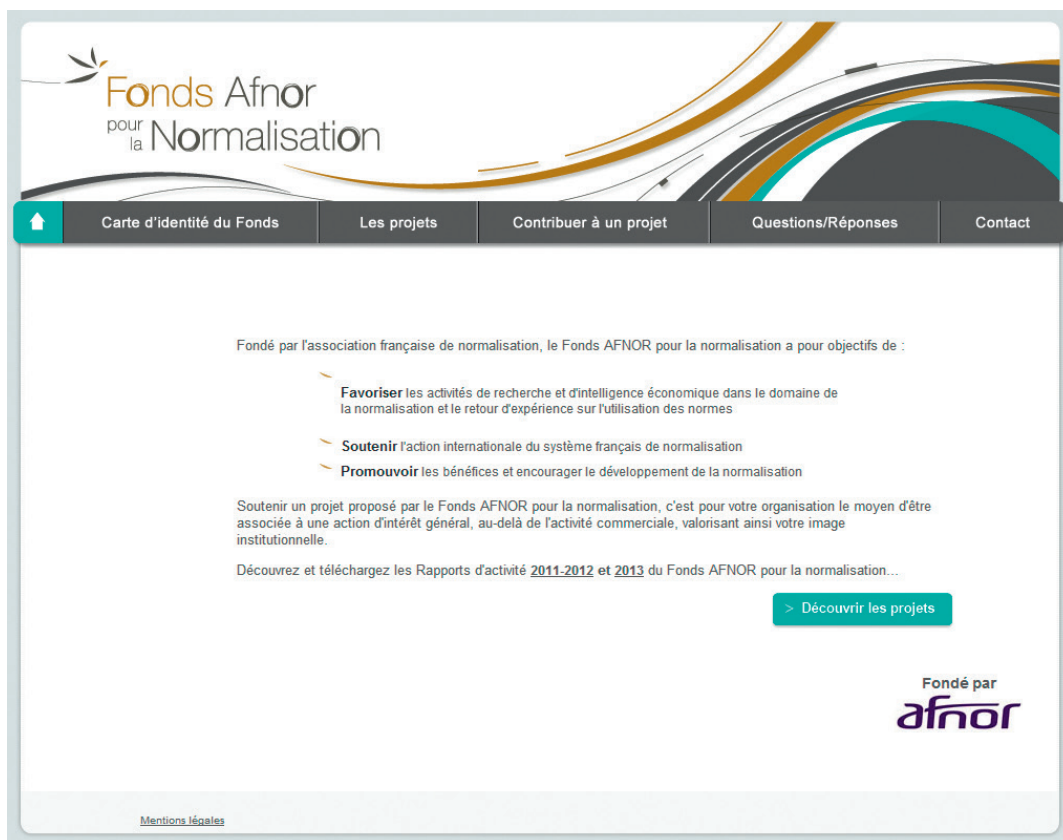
Fonds Afnor
pour la Normalisation

Carte d'identité du Fonds | Les projets | Contribuer à un projet | Questions/Réponses | Contact

Fondé par l'association française de normalisation, le Fonds AFNOR pour la normalisation a pour objectifs de :

Favoriser les activités de recherche et d'intelligence économique dans le domaine de la normalisation et le retour d'expérience sur l'utilisation des normes

Soutenir l'action internationale du système français de normalisation

Promouvoir les bénéfices et encourager le développement de la normalisation

Soutenir un projet proposé par le Fonds AFNOR pour la normalisation, c'est pour votre organisation le moyen d'être associée à une action d'intérêt général, au-delà de l'activité commerciale, valorisant ainsi votre image institutionnelle.

Découvrez et téléchargez les Rapports d'activité 2011-2012 et 2013 du Fonds AFNOR pour la normalisation...

> Découvrir les projets

Fondé par
afnor

Mentions légales